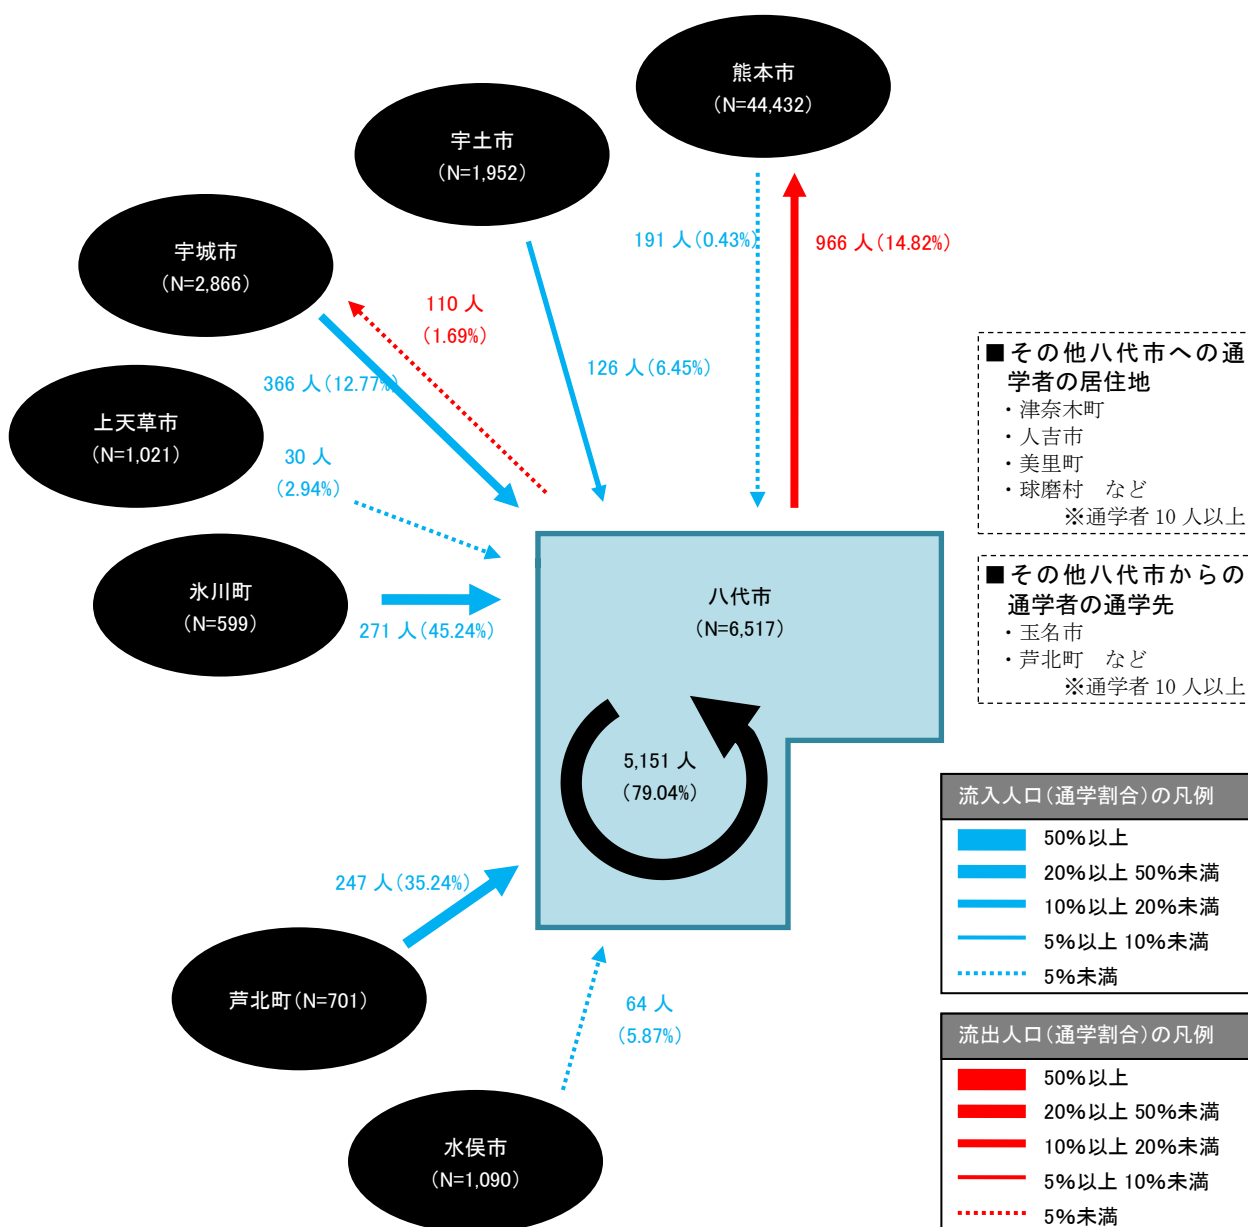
熊本市
（N=44,432）

宇土市
（N=1,952）

宇城市
（N=2,866）

上天草市
（N=1,021）

氷川町
（N=599）

芦北町（N=701）

水俣市
（N=1,090）

191 人（0.43%）

966 人（14.82%）

110 人
（1.69%）

126 人（6.45%）

366 人（12.77%）

30 人
（2.94%）

271 人（45.24%）

247 人（35.24%）

64 人
（5.87%）

八代市
（N=6,517）

5,151 人
（79.04%）

■その他八代市への通学者の居住地
・津奈木町
・人吉市
・美里町
・球磨村　など
※通学者 10 人以上

■その他八代市からの通学者の通学先
・玉名市
・芦北町　など
※通学者 10 人以上

流入人口（通学割合）の凡例
50%以上
20%以上 50%未満
10%以上 20%未満
5%以上 10%未満
5%未満

流出人口（通学割合）の凡例
50%以上
20%以上 50%未満
10%以上 20%未満
5%以上 10%未満
5%未満